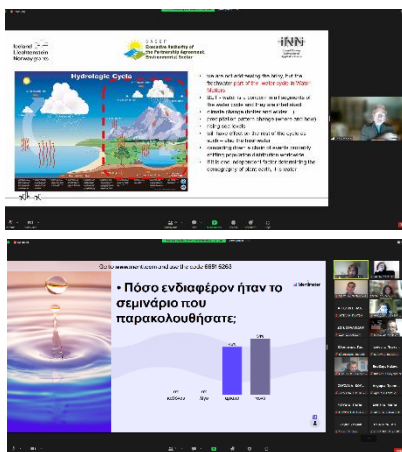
Iceland Liechtenstein Norway grants

Executive Authority of the Partnership Agreement Environmental Sector

INN

Hydrologic Cycle

Go to www.menti.com and use the code 6691 5263

Mentimeter

• Πόσο ενδιαφέρον ήταν το σεμινάριο που παρακολουθήσατε;